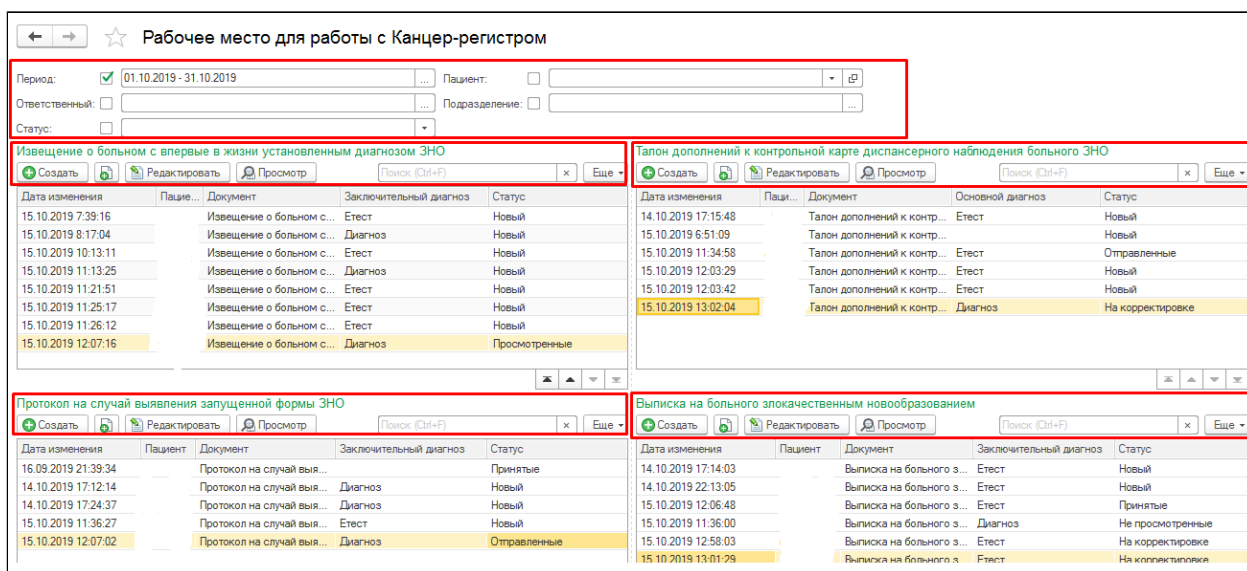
Рабочее место для работы с Канцер-регистром

Период: 01.10.2019 - 31.10.2019 ...
Пациент:
Ответственный: ...
Подразделение: ...
Статус:

Извещение о больном с впервые в жизни установленным диагнозом ЗНО

Создать | Редактировать | Просмотр | Поиск (Ctrl+F) | × | Еще

| Дата изменения | Пацие... | Документ | Заключительный диагноз | Статус |
|---|---|---|---|---|
| 15.10.2019 7:39:16 | | Извещение о больном с... | Етест | Новый |
| 15.10.2019 8:17:04 | | Извещение о больном с... | Диагноз | Новый |
| 15.10.2019 10:13:11 | | Извещение о больном с... | Етест | Новый |
| 15.10.2019 11:13:25 | | Извещение о больном с... | Диагноз | Новый |
| 15.10.2019 11:21:51 | | Извещение о больном с... | Етест | Новый |
| 15.10.2019 11:25:17 | | Извещение о больном с... | Етест | Новый |
| 15.10.2019 11:26:12 | | Извещение о больном с... | Етест | Новый |
| 15.10.2019 12:07:16 | | Извещение о больном с... | Диагноз | Просмотренные |

Талон дополнений к контрольной карте диспансерного наблюдения больного ЗНО

Создать | Редактировать | Просмотр | Поиск (Ctrl+F) | × | Еще

| Дата изменения | Паци... | Документ | Основной диагноз | Статус |
|---|---|---|---|---|
| 14.10.2019 17:15:48 | | Талон дополнений к контр... | Етест | Новый |
| 15.10.2019 6:51:09 | | Талон дополнений к контр... | | Новый |
| 15.10.2019 11:34:58 | | Талон дополнений к контр... | Етест | Отправленные |
| 15.10.2019 12:03:29 | | Талон дополнений к контр... | Етест | Новый |
| 15.10.2019 12:03:42 | | Талон дополнений к контр... | Етест | Новый |
| 15.10.2019 13:02:04 | | Талон дополнений к контр... | Диагноз | На корректировке |

Протокол на случай выявления запущенной формы ЗНО

Создать | Редактировать | Просмотр | Поиск (Ctrl+F) | × | Еще

| Дата изменения | Пациент | Документ | Заключительный диагноз | Статус |
|---|---|---|---|---|
| 16.09.2019 21:39:34 | | Протокол на случай выя... | | Принятые |
| 14.10.2019 17:12:14 | | Протокол на случай выя... | Диагноз | Новый |
| 14.10.2019 17:24:37 | | Протокол на случай выя... | Диагноз | Новый |
| 15.10.2019 11:36:27 | | Протокол на случай выя... | Етест | Новый |
| 15.10.2019 12:07:02 | | Протокол на случай выя... | Диагноз | Отправленные |

Выписка на больного злокачественным новообразованием

Создать | Редактировать | Просмотр | Поиск (Ctrl+F) | × | Еще

| Дата изменения | Пациент | Документ | Заключительный диагноз | Статус |
|---|---|---|---|---|
| 14.10.2019 17:14:03 | | Выписка на больного з... | Етест | Новый |
| 14.10.2019 22:13:05 | | Выписка на больного з... | Етест | Новый |
| 15.10.2019 12:06:48 | | Выписка на больного з... | Етест | Принятые |
| 15.10.2019 11:36:00 | | Выписка на больного з... | Диагноз | Не просмотренные |
| 15.10.2019 12:58:03 | | Выписка на больного з... | Етест | На корректировке |
| 15.10.2019 13:01:29 | | Выписка на больного з... | Етест | На корректировке |